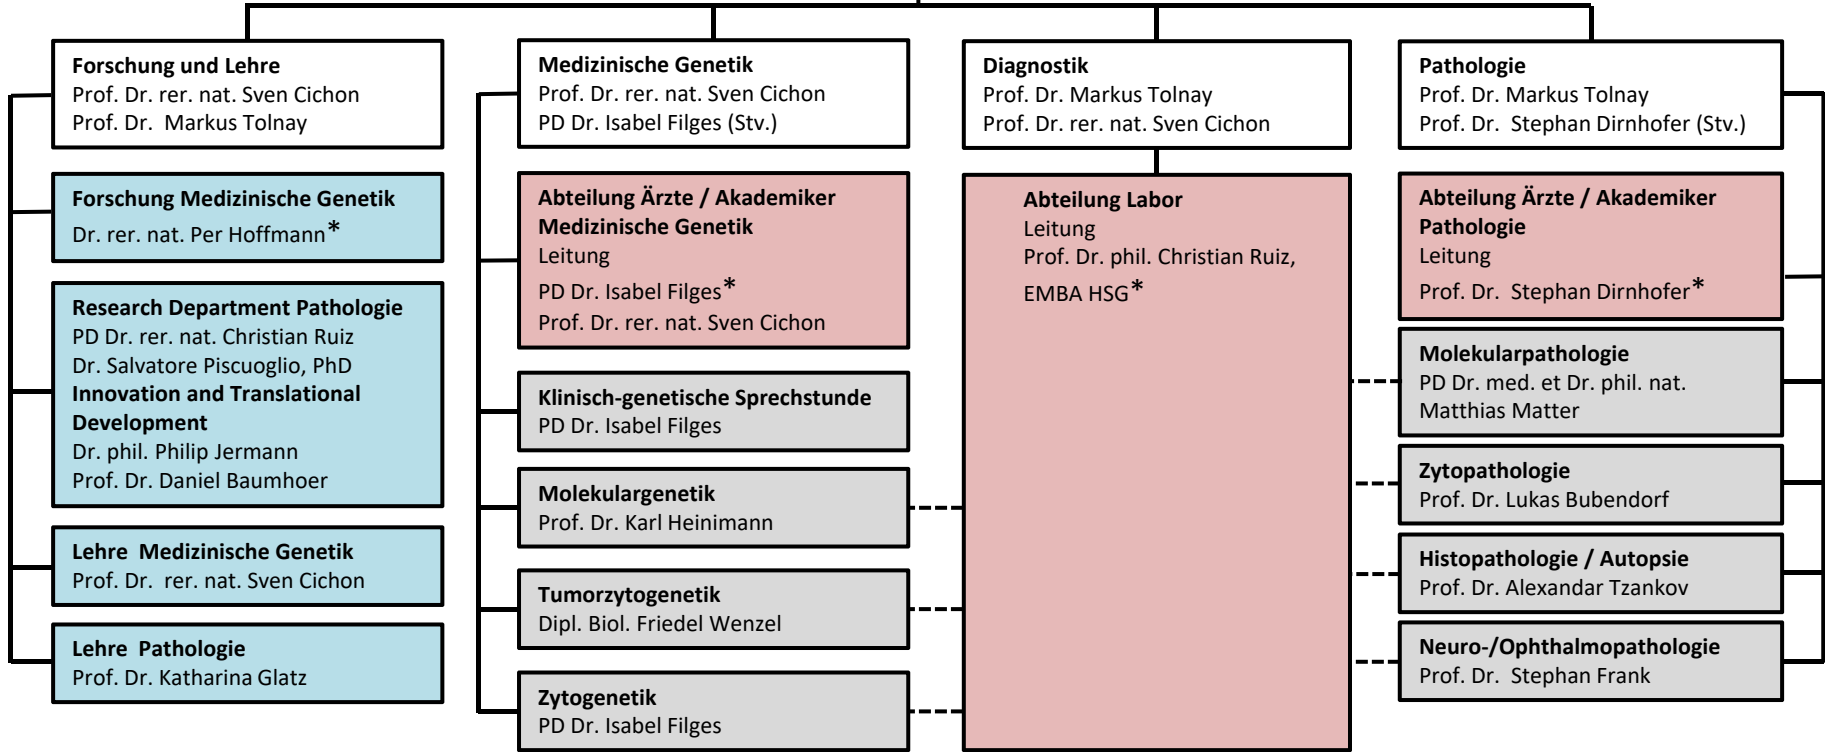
**Forschung und Lehre**
Prof. Dr. rer. nat. Sven Cichon
Prof. Dr. Markus Tolnay

**Forschung Medizinische Genetik**
Dr. rer. nat. Per Hoffmann*

**Research Department Pathologie**
PD Dr. rer. nat. Christian Ruiz
Dr. Salvatore Piscuoglio, PhD
**Innovation and Translational Development**
Dr. phil. Philip Jermann
Prof. Dr. Daniel Baumhoer

**Lehre Medizinische Genetik**
Prof. Dr. rer. nat. Sven Cichon

**Lehre Pathologie**
Prof. Dr. Katharina Glatz

**Medizinische Genetik**
Prof. Dr. rer. nat. Sven Cichon
PD Dr. Isabel Filges (Stv.)

**Abteilung Ärzte / Akademiker Medizinische Genetik**
Leitung
PD Dr. Isabel Filges*
Prof. Dr. rer. nat. Sven Cichon

**Klinisch-genetische Sprechstunde**
PD Dr. Isabel Filges

**Molekulargenetik**
Prof. Dr. Karl Heinimann

**Tumorzytogenetik**
Dipl. Biol. Friedel Wenzel

**Zytogenetik**
PD Dr. Isabel Filges

**Diagnostik**
Prof. Dr. Markus Tolnay
Prof. Dr. rer. nat. Sven Cichon

**Abteilung Labor**
Leitung
Prof. Dr. phil. Christian Ruiz,
EMBA HSG*

**Pathologie**
Prof. Dr. Markus Tolnay
Prof. Dr. Stephan Dirnhofer (Stv.)

**Abteilung Ärzte / Akademiker Pathologie**
Leitung
Prof. Dr. Stephan Dirnhofer*

**Molekularpathologie**
PD Dr. med. et Dr. phil. nat. Matthias Matter

**Zytopathologie**
Prof. Dr. Lukas Bubendorf

**Histopathologie / Autopsie**
Prof. Dr. Alexandar Tzankov

**Neuro-/Ophthalmopathologie**
Prof. Dr. Stephan Frank